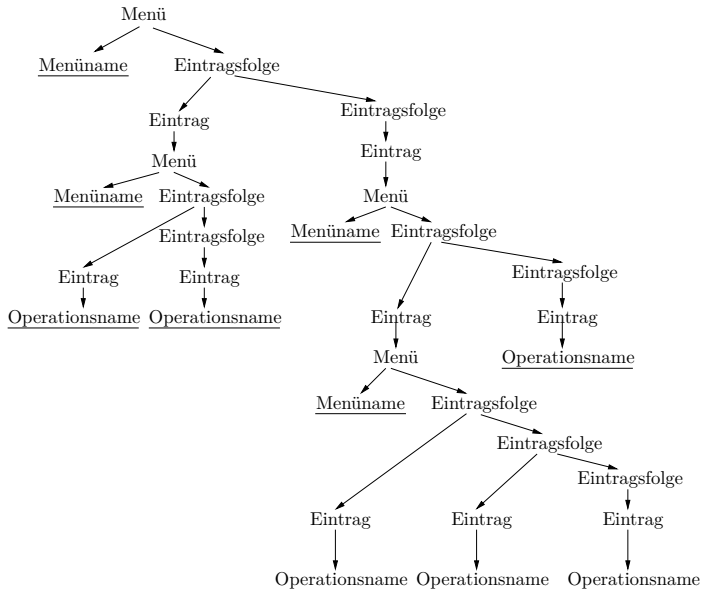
Menü

Menüname Eintragsfolge

Eintrag Eintragsfolge

Menü Eintrag

Menüname Eintragsfolge Menü

Eintragsfolge Menüname Eintragsfolge

Eintrag Eintrag Eintragsfolge

Operationsname Operationsname Eintrag Eintrag

Menü Operationsname

Menüname Eintragsfolge

Eintragsfolge

Eintragsfolge

Eintrag Eintrag Eintrag

Operationsname Operationsname Operationsname